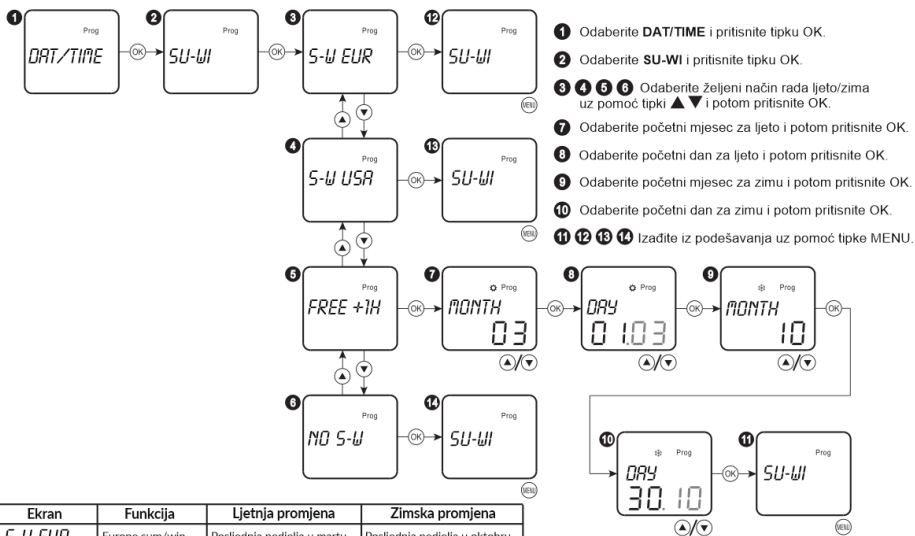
1 Prog DAT/TIME OK 2 Prog SU-WI OK 3 Prog S-W EUR OK 12 Prog SU-WI MENU

4 Prog S-W USA OK 13 Prog SU-WI MENU

5 Prog FREE +1H OK 7 Prog MONTH 03 OK 8 Prog DAY 01.03 OK 9 Prog MONTH 10 OK

6 Prog NO S-W OK 14 Prog SU-WI MENU

10 Prog DAY 30.10 OK 11 Prog SU-WI MENU

1 Odaberite **DAT/TIME** i pritisnite tipku OK.

2 Odaberite **SU-WI** i pritisnite tipku OK.

3 4 5 6 Odaberite željeni način rada ljeto/zima uz pomoć tipki ▲▼ i potom pritisnite OK.

7 Odaberite početni mjesec za ljeto i potom pritisnite OK.

8 Odaberite početni dan za ljeto i potom pritisnite OK.

9 Odaberite početni mjesec za zimu i potom pritisnite OK.

10 Odaberite početni dan za zimu i potom pritisnite OK.

11 12 13 14 Izađite iz podešavanja uz pomoć tipke MENU.

| Ekran | Funkcija | Ljetna promjena | Zimska promjena |
|---|---|---|---|
| S-W EUR | Europe sum/win | Posljednja nedjelja u martu | Posljednja nedjelja u oktobru |